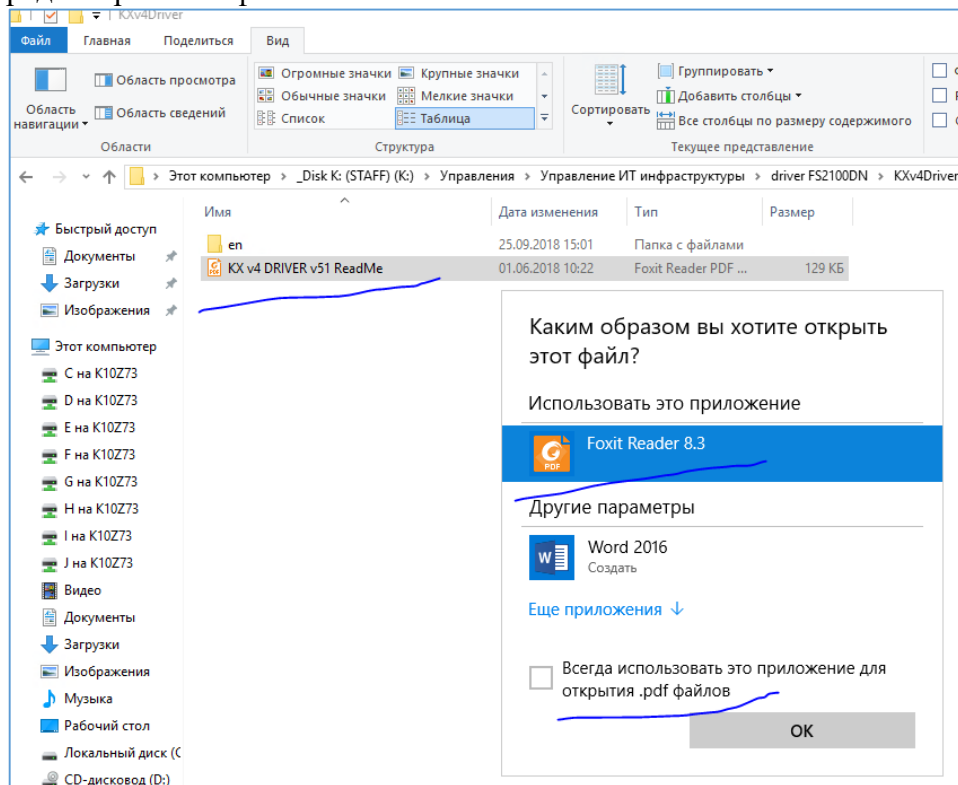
KXv4Driver

Файл Главная Поделиться Вид

Область навигации
Область просмотра
Область сведений
Области

Огромные значки
Крупные значки
Обычные значки
Мелкие значки
Список
Таблица
Структура

Сортировать
Группировать
Добавить столбцы
Все столбцы по размеру содержимого
Текущее представление

Этот компьютер > _Disk K: (STAFF) (K:) > Управления > Управление ИТ инфраструктуры > driver FS2100DN > KXv4Driver

Быстрый доступ
Документы
Загрузки
Изображения
Этот компьютер
C на K10Z73
D на K10Z73
E на K10Z73
F на K10Z73
G на K10Z73
H на K10Z73
I на K10Z73
J на K10Z73
Видео
Документы
Загрузки
Изображения
Музыка
Рабочий стол
Локальный диск (C
CD-дисковод (D:)

| Имя | Дата изменения | Тип | Размер |
|---|---|---|---|
| en | 25.09.2018 15:01 | Папка с файлами | |
| KX v4 DRIVER v51 ReadMe | 01.06.2018 10:22 | Foxit Reader PDF ... | 129 КБ |

Каким образом вы хотите открыть этот файл?

Использовать это приложение

Foxit Reader 8.3

Другие параметры

Word 2016
Создать

Еще приложения ↓

Всегда использовать это приложение для открытия .pdf файлов

OK